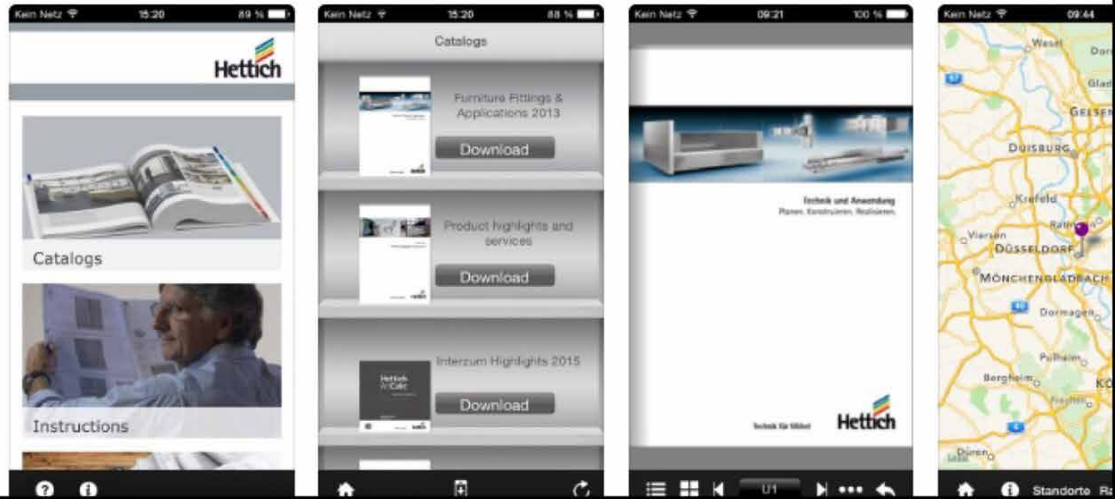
Kein Netz 15:20 89 %

Hettich

Catalogs

Instructions

Kein Netz 15:20 88 %

Catalogs

Furniture Fittings & Applications 2013

Download

Product highlights and services

Download

Interzum Highlights 2015

Download

Kein Netz 09:21 100 %

Technik und Anwendung
Planen. Konstruieren. Realisieren.

Technik für Möbel

Hettich

U1

Kein Netz 09:44

Wesel

Gelsen

Duisburg

Krefeld

Ratingen

Viersen

Düsseldorf

Mönchengladbach

Dormagen

Pulheim

Bergheim

Frechen

Düren

Standorte Re